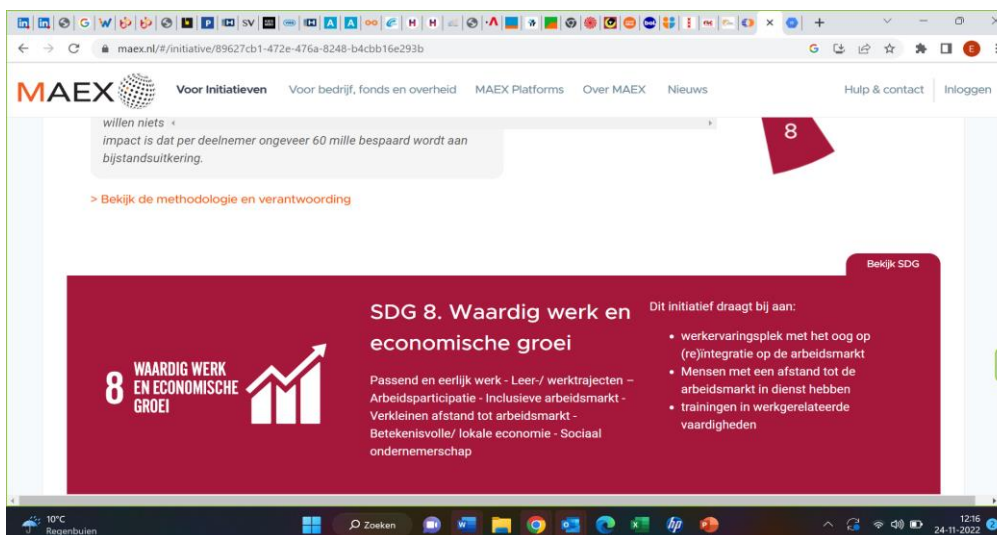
maex.nl/#/initiative/89627cb1-472e-476a-8248-b4cbb16e293b

MAEX Voor Initiatieven Voor bedrijf, fonds en overheid MAEX Platforms Over MAEX Nieuws Hulp & contact Inloggen

willen niets
impact is dat per deelnemer ongeveer 60 mille bespaard wordt aan bijstandsuitkering.

8

> Bekijk de methodologie en verantwoording

Bekijk SDG

8 WAARDIG WERK EN ECONOMISCHE GROEI

SDG 8. Waardig werk en economische groei

Passend en eerlijk werk - Leer-/ werktrajecten – Arbeidsparticipatie - Inclusieve arbeidsmarkt - Verkleinen afstand tot arbeidsmarkt - Betekenisvolle/ lokale economie - Sociaal ondernemerschap

Dit initiatief draagt bij aan:
- werkervaringsplek met het oog op (re)integratie op de arbeidsmarkt
- Mensen met een afstand tot de arbeidsmarkt in dienst hebben
- trainingen in werkgerelateerde vaardigheden

10°C Regenbuien
Zoeken
12:16 24-11-2022